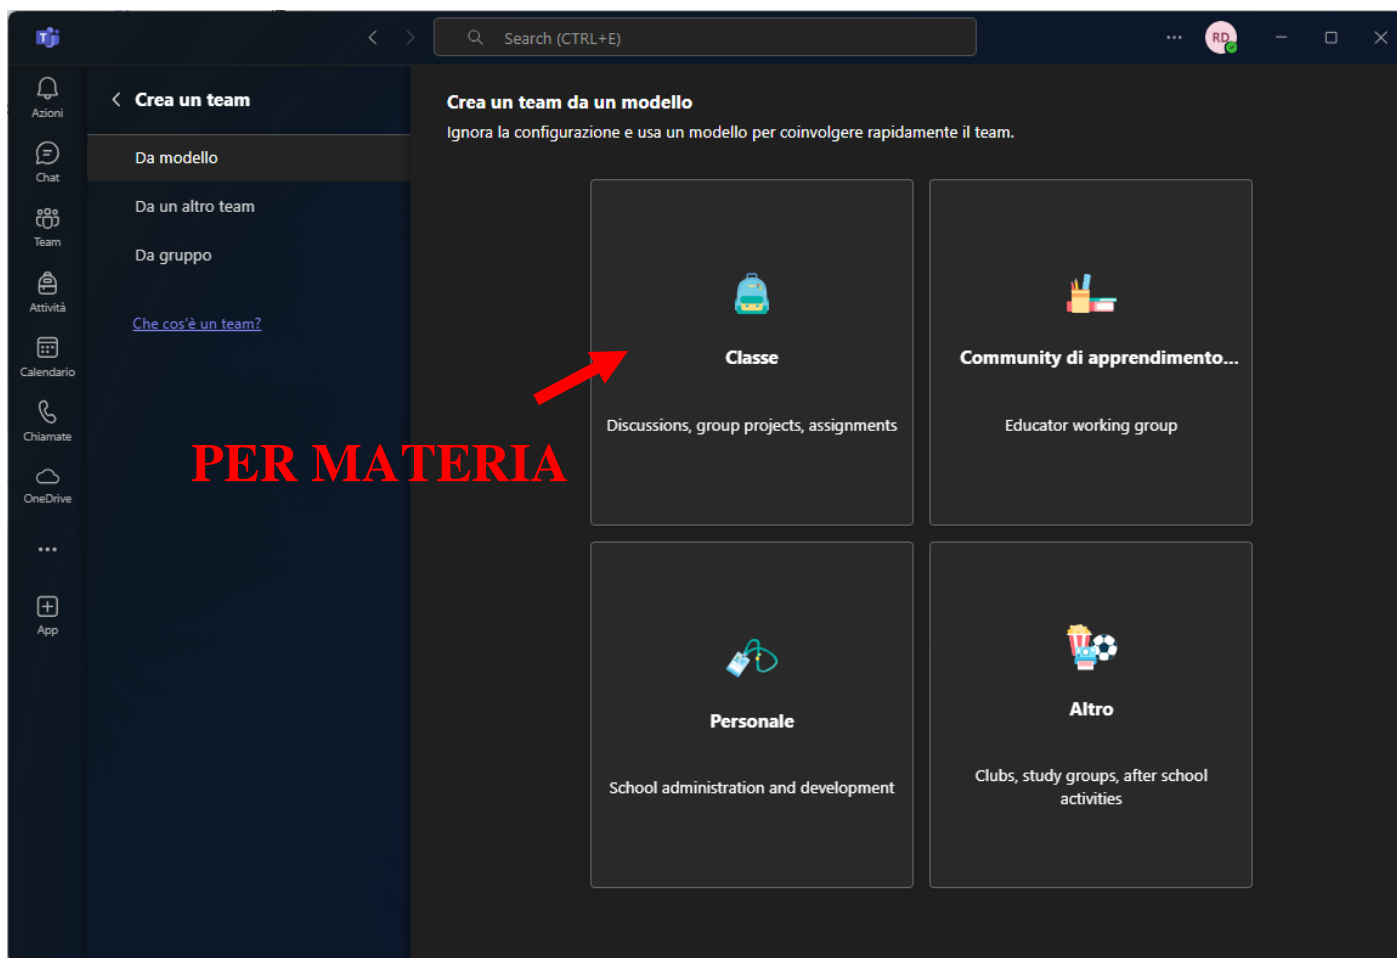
Search (CTRL+E)

RD

Azioni

Chat

Team

Attività

Calendario

Chiamate

OneDrive

...

App

Crea un team

Da modello

Da un altro team

Da gruppo

Che cos'è un team?

PER MATERIA

Crea un team da un modello

Ignora la configurazione e usa un modello per coinvolgere rapidamente il team.

Classe

Discussions, group projects, assignments

Community di apprendimento...

Educator working group

Personale

School administration and development

Altro

Clubs, study groups, after school activities